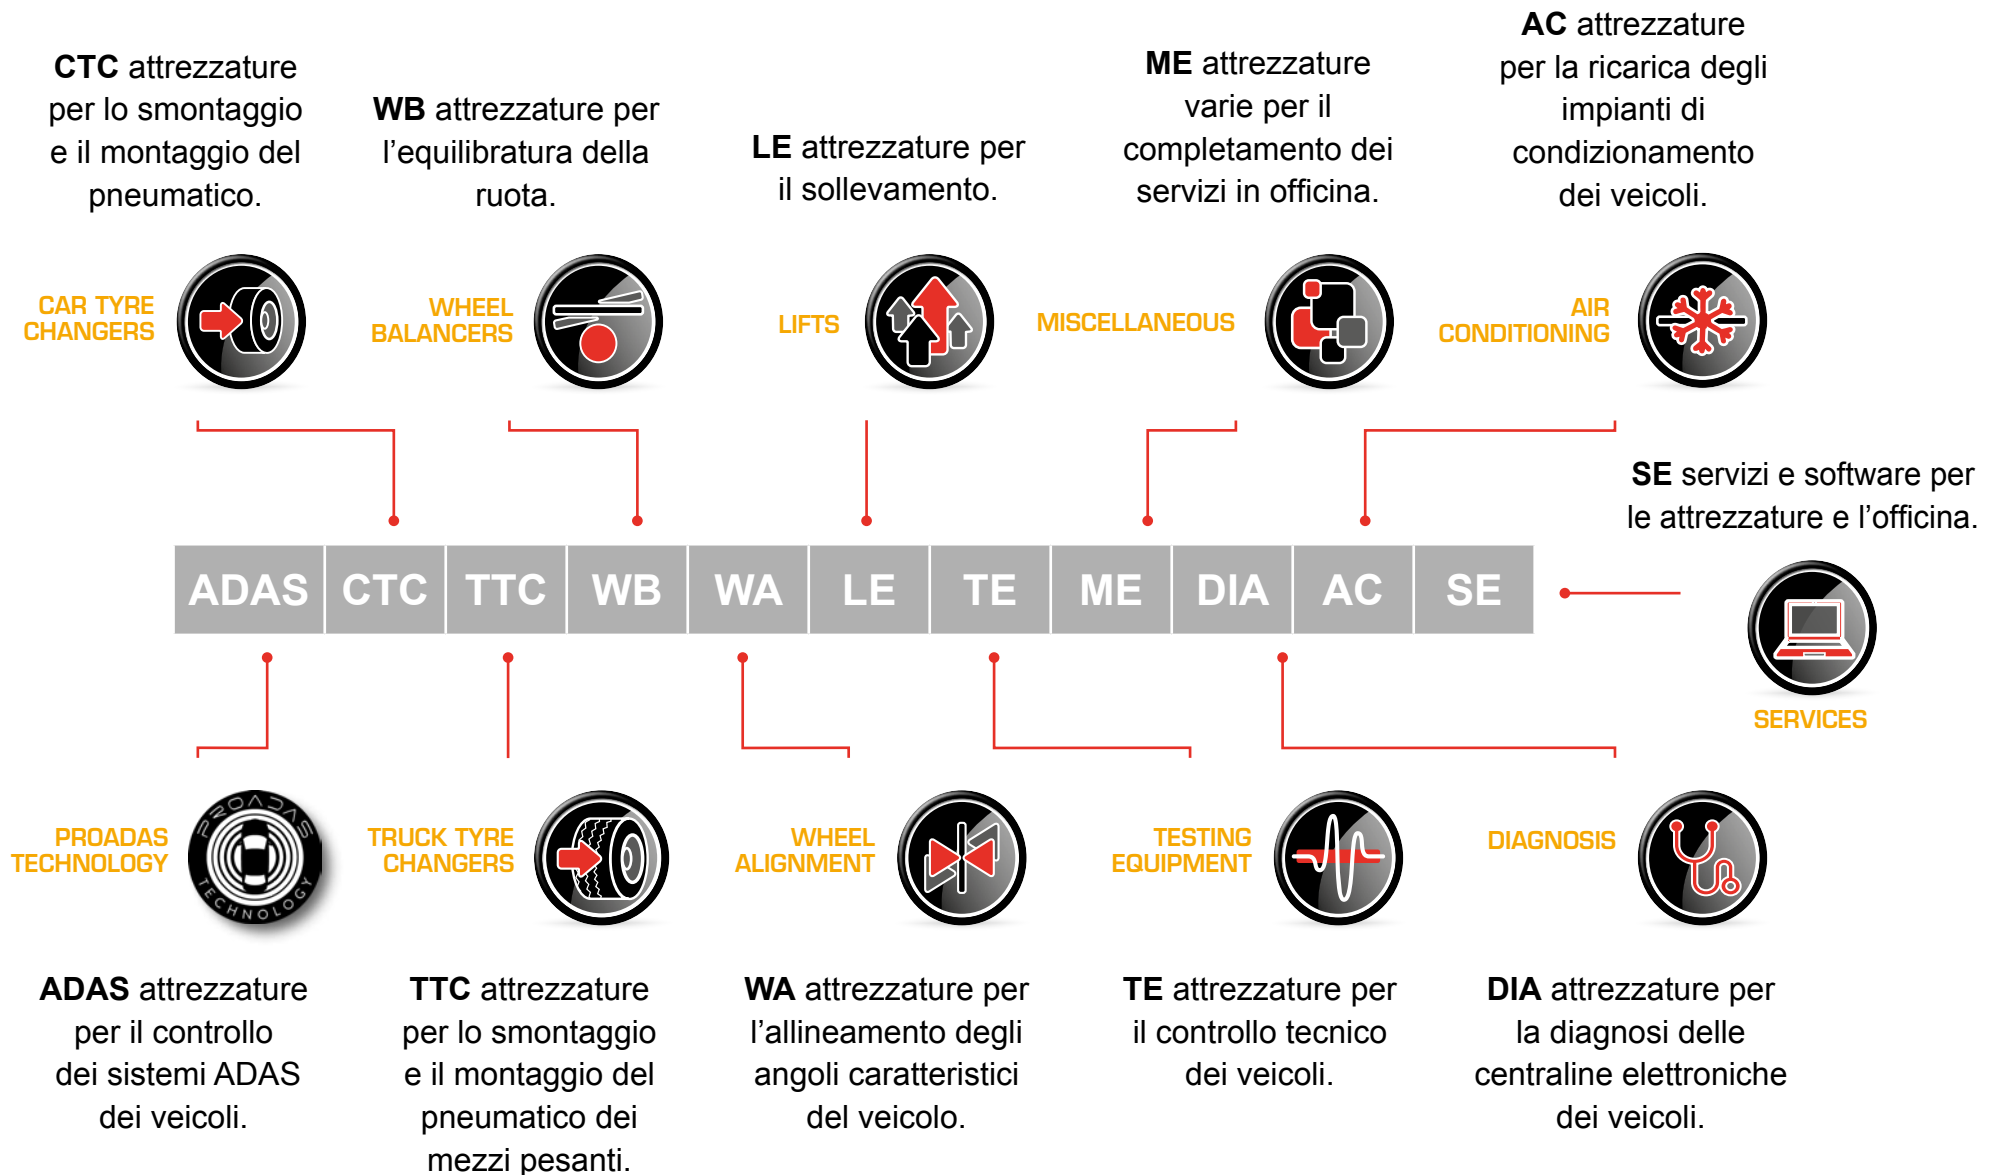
**CTC** attrezzature per lo smontaggio e il montaggio del pneumatico.

**WB** attrezzature per l'equilibratura della ruota.

**LE** attrezzature per il sollevamento.

**ME** attrezzature varie per il completamento dei servizi in officina.

**AC** attrezzature per la ricarica degli impianti di condizionamento dei veicoli.

CAR TYRE CHANGERS

WHEEL BALANCERS

LIFTS

MISCELLANEOUS

AIR CONDITIONING

**SE** servizi e software per le attrezzature e l'officina.

| ADAS | CTC | TTC | WB | WA | LE | TE | ME | DIA | AC | SE |
|---|---|---|---|---|---|---|---|---|---|---|

SERVICES

PROADAS TECHNOLOGY

PROADAS TECHNOLOGY

TRUCK TYRE CHANGERS

WHEEL ALIGNMENT

TESTING EQUIPMENT

DIAGNOSIS

**ADAS** attrezzature per il controllo dei sistemi ADAS dei veicoli.

**TTC** attrezzature per lo smontaggio e il montaggio del pneumatico dei mezzi pesanti.

**WA** attrezzature per l'allineamento degli angoli caratteristici del veicolo.

**TE** attrezzature per il controllo tecnico dei veicoli.

**DIA** attrezzature per la diagnosi delle centraline elettroniche dei veicoli.